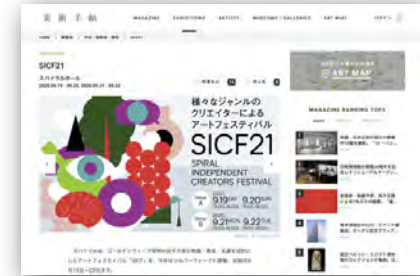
美術手帖

MAGAZINE EXHIBITIONS ARTISTS MUSEUMS / GALLERIES ART MAP

SICF21

スパイラルホール

様々なジャンルのクリエイターによるアートフェスティバル

SICF21

SPIRAL INDEPENDENT CREATORS FESTIVAL

9.19
9.20

9.21
9.22

ART MAP

MAGAZINE RANKING TOPS

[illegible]